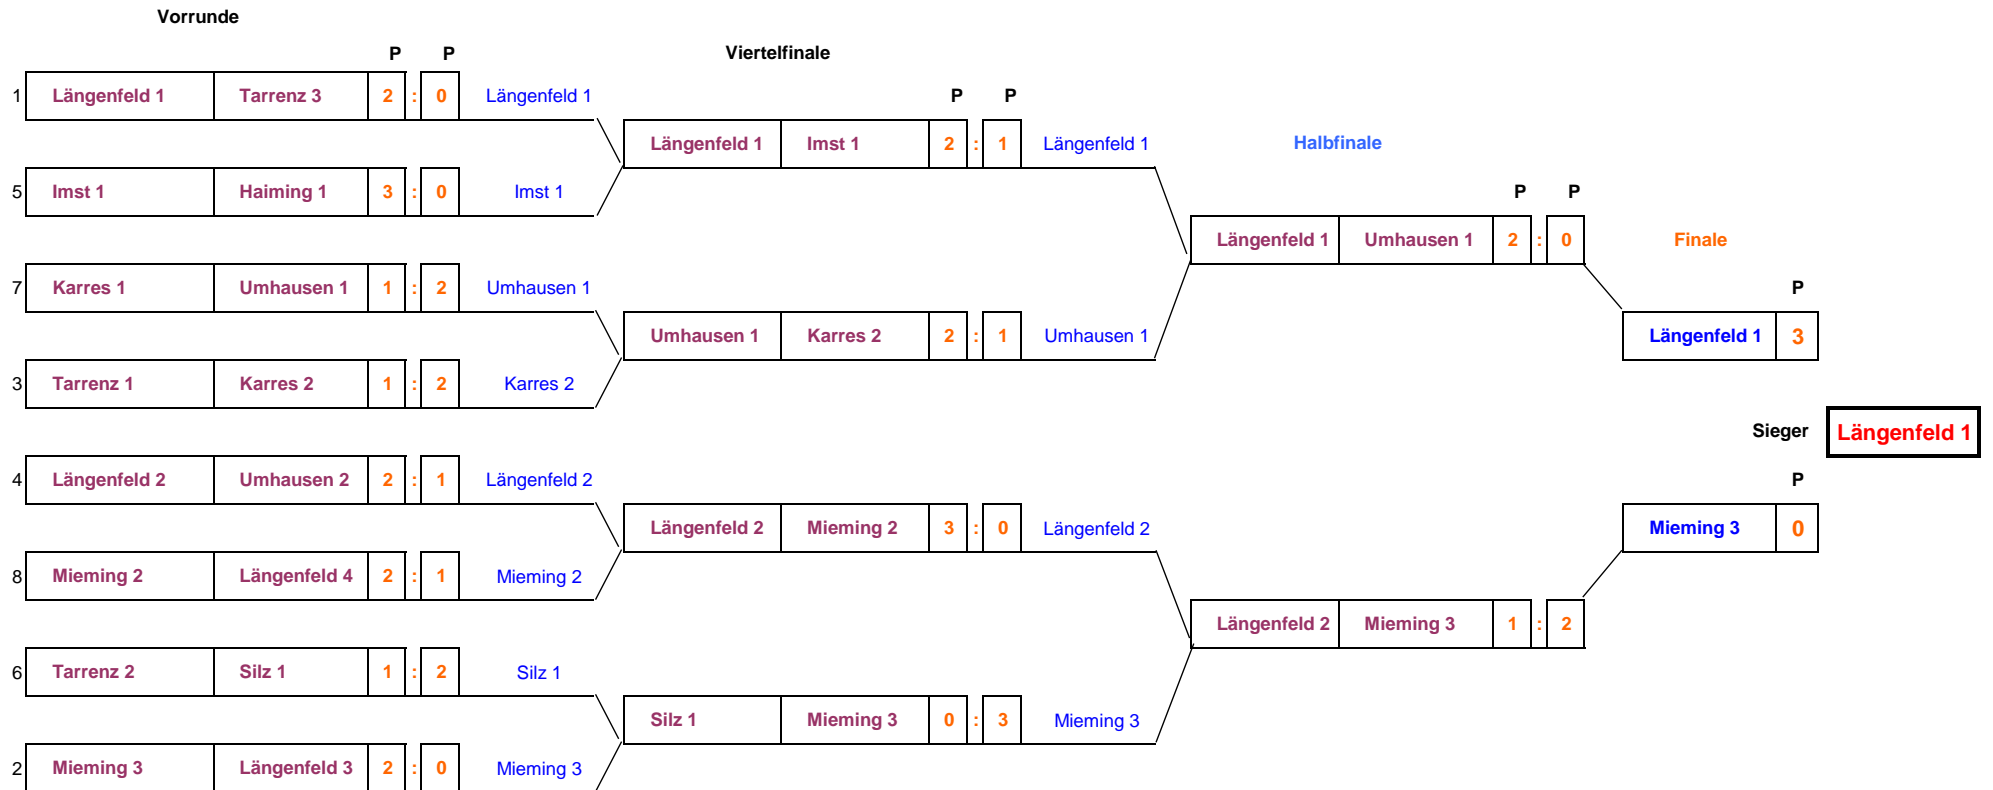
Vorrunde

Viertelfinale

Halbfinale

Finale

| | | | P | | P | |
|---|---|---|---|---|---|---|
| 1 | Längenfeld 1 | Tarrenz 3 | 2 | : | 0 | Längenfeld 1 |
| 5 | Imst 1 | Haiming 1 | 3 | : | 0 | Imst 1 |
| 7 | Karres 1 | Umhausen 1 | 1 | : | 2 | Umhausen 1 |
| 3 | Tarrenz 1 | Karres 2 | 1 | : | 2 | Karres 2 |
| 4 | Längenfeld 2 | Umhausen 2 | 2 | : | 1 | Längenfeld 2 |
| 8 | Mieming 2 | Längenfeld 4 | 2 | : | 1 | Mieming 2 |
| 6 | Tarrenz 2 | Silz 1 | 1 | : | 2 | Silz 1 |
| 2 | Mieming 3 | Längenfeld 3 | 2 | : | 0 | Mieming 3 |

| | | P | | P | |
|---|---|---|---|---|---|
| Längenfeld 1 | Imst 1 | 2 | : | 1 | Längenfeld 1 |
| Umhausen 1 | Karres 2 | 2 | : | 1 | Umhausen 1 |
| Längenfeld 2 | Mieming 2 | 3 | : | 0 | Längenfeld 2 |
| Silz 1 | Mieming 3 | 0 | : | 3 | Mieming 3 |

| | | P | | P |
|---|---|---|---|---|
| Längenfeld 1 | Umhausen 1 | 2 | : | 0 |
| Längenfeld 2 | Mieming 3 | 1 | : | 2 |

| | P |
|---|---|
| Längenfeld 1 | 3 |
| Mieming 3 | 0 |

Sieger Längenfeld 1